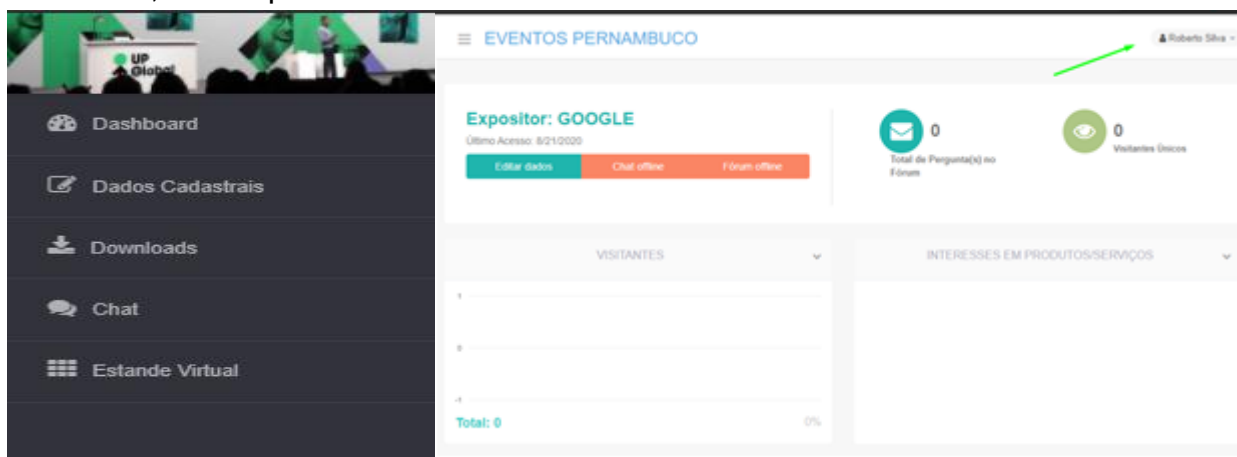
UP Global

Dashboard

Dados Cadastrais

Downloads

Chat

Estande Virtual

EVENTOS PERNAMBUCO

Roberto Silva

Expositor: GOOGLE

Último Acesso: 8/21/2020

Editar dados | Chat offline | Fórum offline

0
Total de Pergunta(s) no Fórum

0
Visitantes Únicos

VISITANTES

1

0

-1

Total: 0

0%

INTERESSES EM PRODUTOS/SERVIÇOS